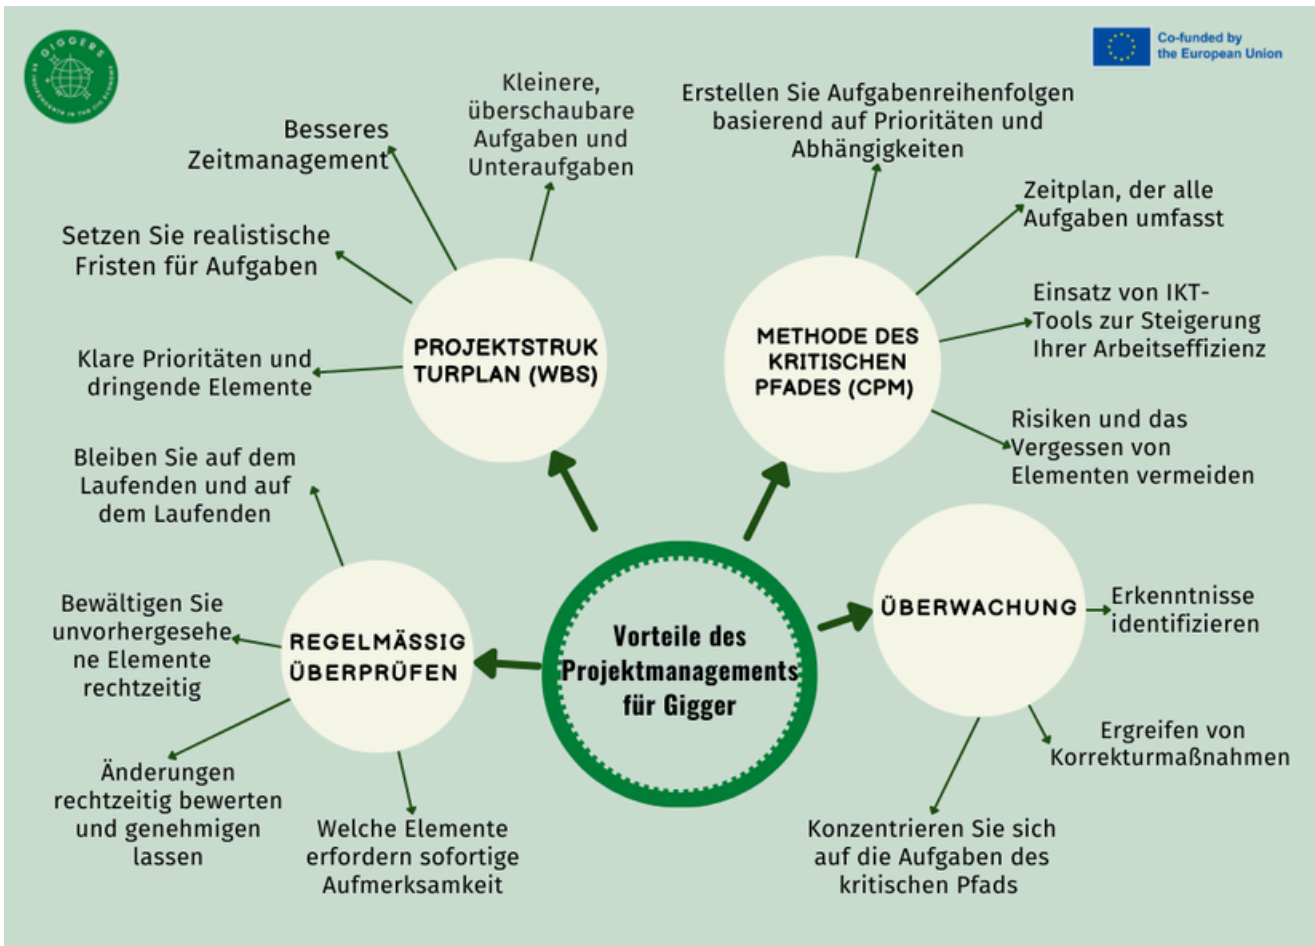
GIGGERS
RE-INVENTING WORK IN THE GIG ECONOMY

Co-funded by the European Union

Vorteile des Projektmanagements für Gigger

PROJEKTSTRUK TURPLAN (WBS)

Besseres Zeitmanagement

Kleinere, überschaubare Aufgaben und Unteraufgaben

Setzen Sie realistische Fristen für Aufgaben

Klare Prioritäten und dringende Elemente

METHODE DES KRITISCHEN PFADES (CPM)

Erstellen Sie Aufgabenreihenfolgen basierend auf Prioritäten und Abhängigkeiten

Zeitplan, der alle Aufgaben umfasst

Einsatz von IKT-Tools zur Steigerung Ihrer Arbeitseffizienz

Risiken und das Vergessen von Elementen vermeiden

ÜBERWACHUNG

Erkenntnisse identifizieren

Ergreifen von Korrekturmaßnahmen

Konzentrieren Sie sich auf die Aufgaben des kritischen Pfads

REGELMÄSSIG ÜBERPRÜFEN

Bleiben Sie auf dem Laufenden und auf dem Laufenden

Bewältigen Sie unvorhergesehene Elemente rechtzeitig

Änderungen rechtzeitig bewerten und genehmigen lassen

Welche Elemente erfordern sofortige Aufmerksamkeit